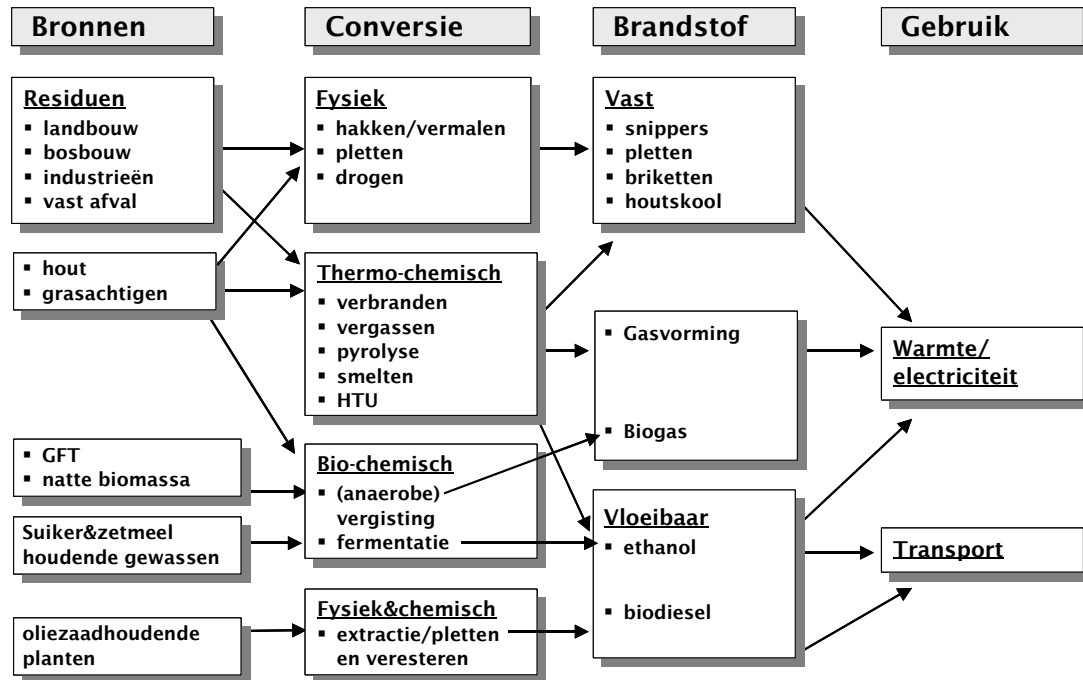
Bronnen

Conversie

Brandstof

Gebruik

Residuen
▪ landbouw
▪ bosbouw
▪ industrieën
▪ vast afval

▪ hout
▪ grasachtigen

▪ GFT
▪ natte biomassa

Suiker&zetmeel houdende gewassen

oliezaadhoudende planten

Fysiek
▪ hakken/vermalen
▪ pletten
▪ drogen

Thermo-chemisch
▪ verbranden
▪ vergassen
▪ pyrolyse
▪ smelten
▪ HTU

Bio-chemisch
▪ (anaerobe) vergisting
▪ fermentatie

Fysiek&chemisch
▪ extractie/pletten en veresteren

Vast
▪ snippers
▪ pletten
▪ briketten
▪ houtskool

▪ Gasvorming

▪ Biogas

Vloeibaar
▪ ethanol

▪ biodiesel

Warmte/ electriciteit

Transport